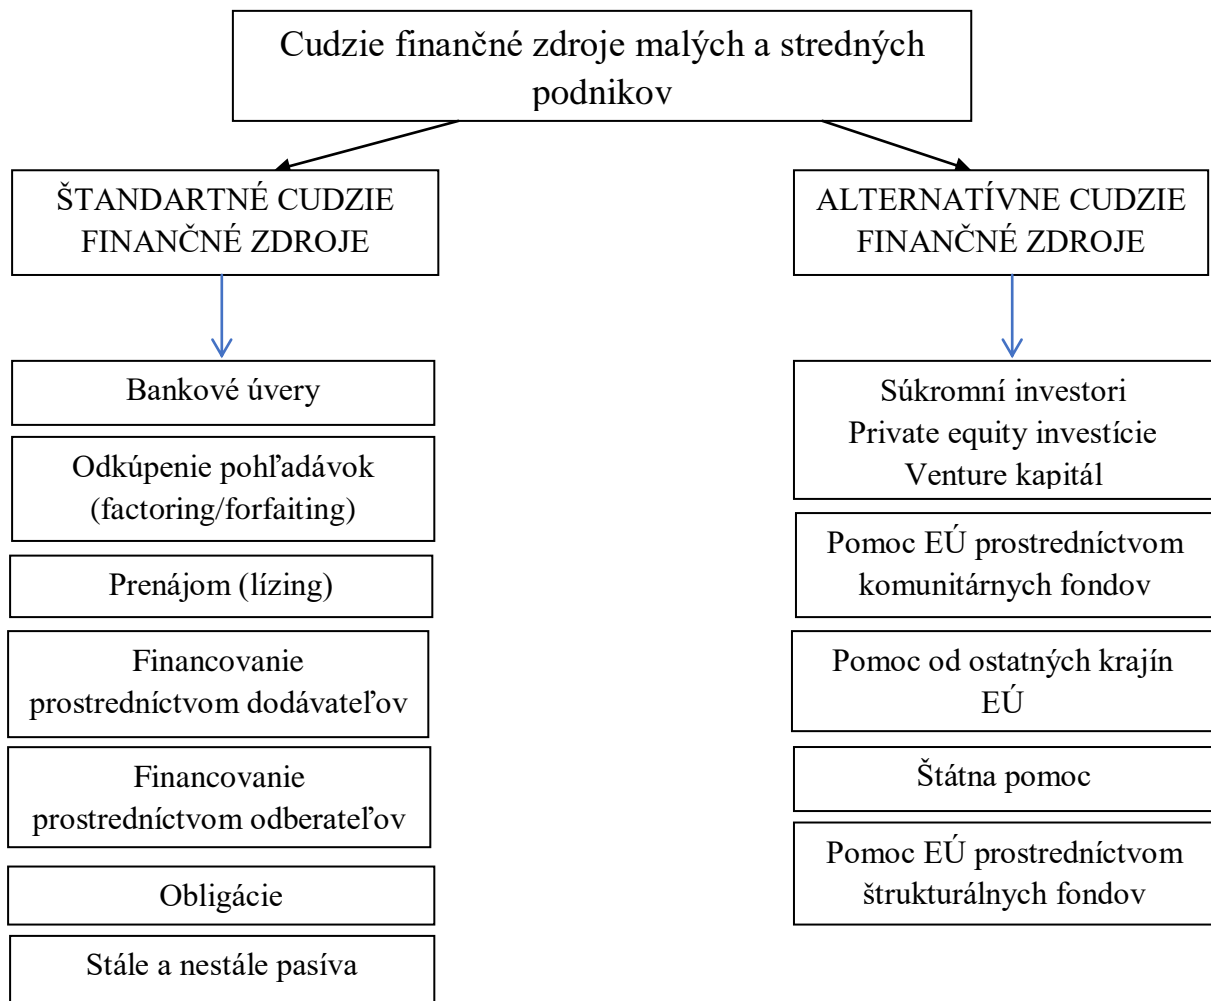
Cudzie finančné zdroje malých a stredných podnikov

ŠTANDARTNÉ CUDZIE FINANČNÉ ZDROJE

Bankové úvery

Odkúpenie pohľadávok (factoring/forfaiting)

Prenájom (lízing)

Financovanie prostredníctvom dodávateľov

Financovanie prostredníctvom odberateľov

Obligácie

Stále a nestále pasíva

ALTERNATÍVNE CUDZIE FINANČNÉ ZDROJE

Súkromní investori
Private equity investície
Venture kapitál

Pomoc EÚ prostredníctvom komunitárnych fondov

Pomoc od ostatných krajín EÚ

Štátna pomoc

Pomoc EÚ prostredníctvom štrukturálnych fondov